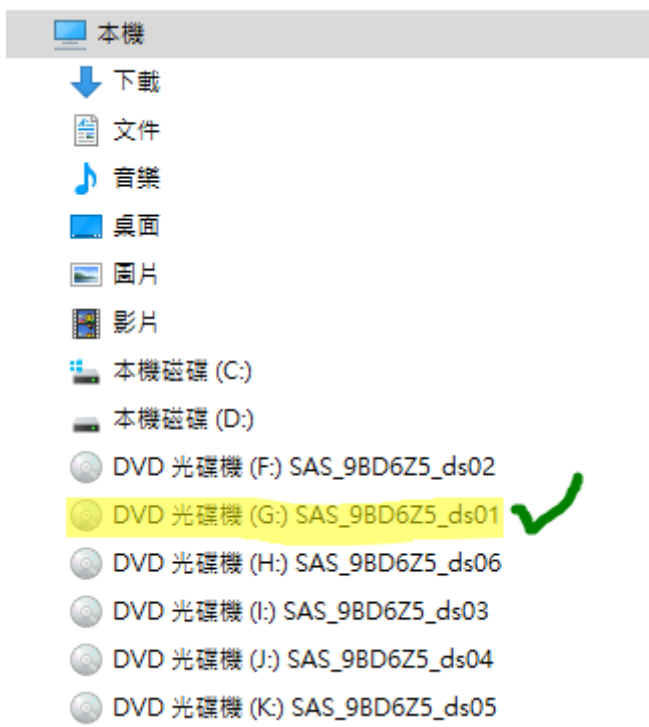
本機
下載
文件
音樂
桌面
圖片
影片
本機磁碟 (C:)
本機磁碟 (D:)
DVD 光碟機 (F:) SAS_9BD6Z5_ds02
DVD 光碟機 (G:) SAS_9BD6Z5_ds01
DVD 光碟機 (H:) SAS_9BD6Z5_ds06
DVD 光碟機 (I:) SAS_9BD6Z5_ds03
DVD 光碟機 (J:) SAS_9BD6Z5_ds04
DVD 光碟機 (K:) SAS_9BD6Z5_ds05